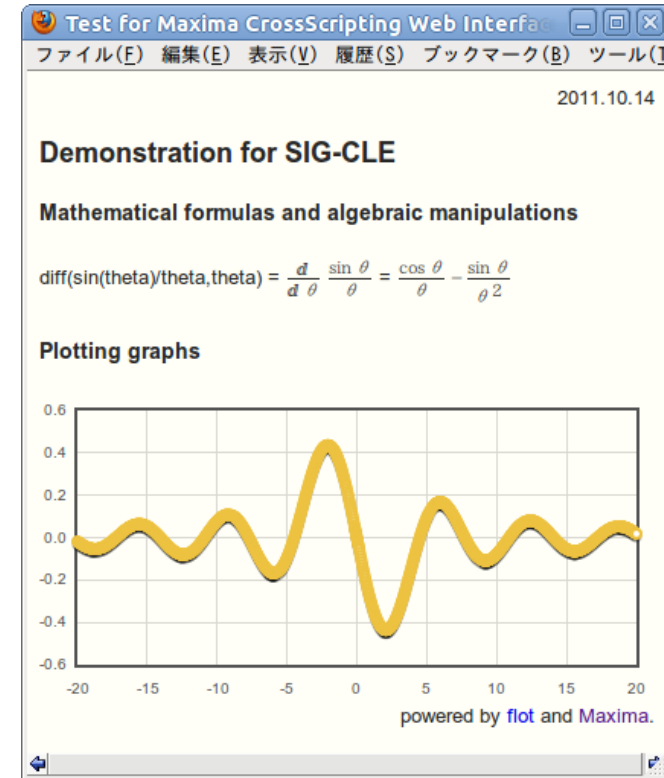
Test for Maxima CrossScripting Web Interfa

ファイル(F) 編集(E) 表示(V) 履歴(S) ブックマーク(B) ツール(T

2011.10.14

Demonstration for SIG-CLE

Mathematical formulas and algebraic manipulations

diff(sin(theta)/theta,theta) = $\frac{d}{d\,\theta}\frac{\sin\theta}{\theta} = \frac{\cos\theta}{\theta} - \frac{\sin\theta}{\theta^2}$

Plotting graphs

0.6
0.4
0.2
0.0
-0.2
-0.4
-0.6

-20 -15 -10 -5 0 5 10 15 20

powered by flot and Maxima.